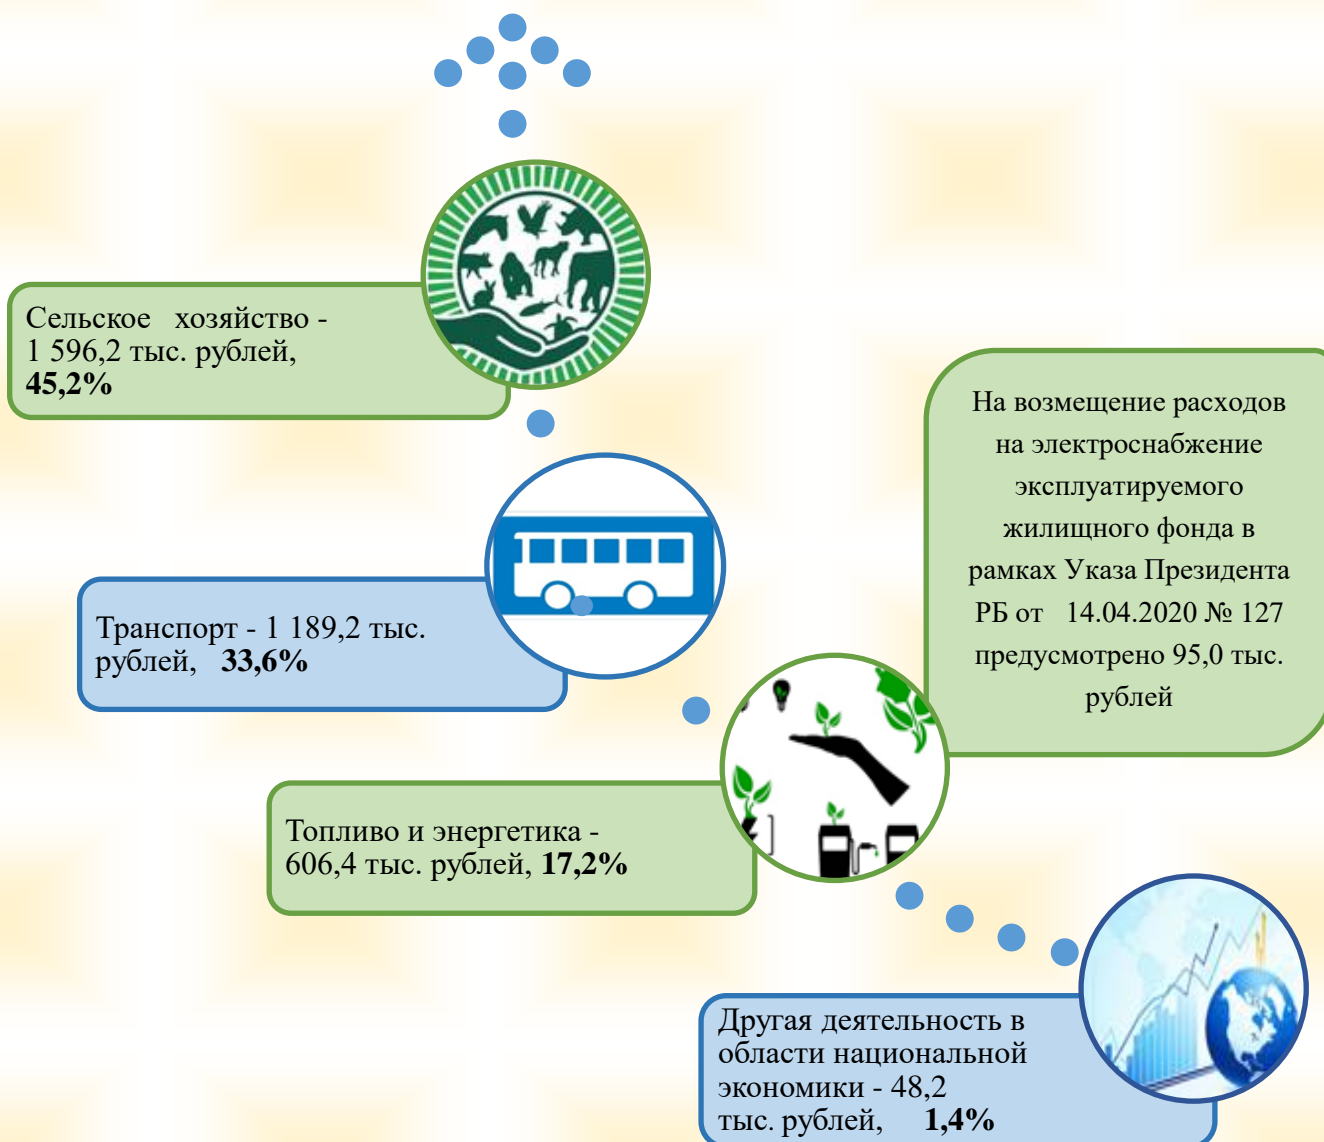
Сельское хозяйство - 1 596,2 тыс. рублей, **45,2%**

На возмещение расходов на электроснабжение эксплуатируемого жилищного фонда в рамках Указа Президента РБ от 14.04.2020 № 127 предусмотрено 95,0 тыс. рублей

Транспорт - 1 189,2 тыс. рублей, **33,6%**

Топливо и энергетика - 606,4 тыс. рублей, **17,2%**

Другая деятельность в области национальной экономики - 48,2 тыс. рублей, **1,4%**